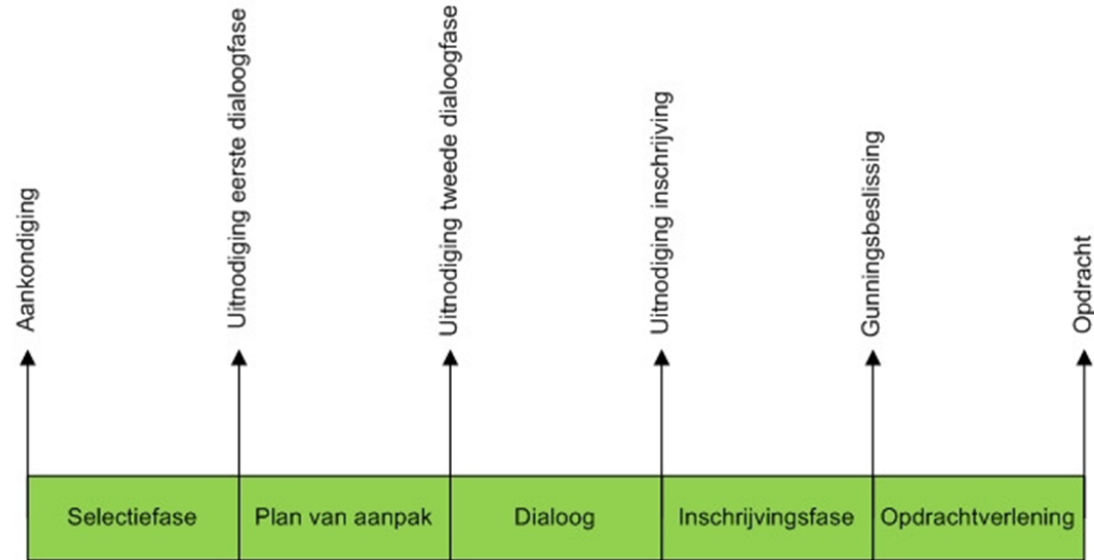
Aankondiging

Uitnodiging eerste dialoogfase

Uitnodiging tweede dialoogfase

Uitnodiging inschrijving

Gunningsbeslissing

Opdracht

| Selectiefase | Plan van aanpak | Dialoog | Inschrijvingsfase | Opdrachtverlening |
|---|---|---|---|---|